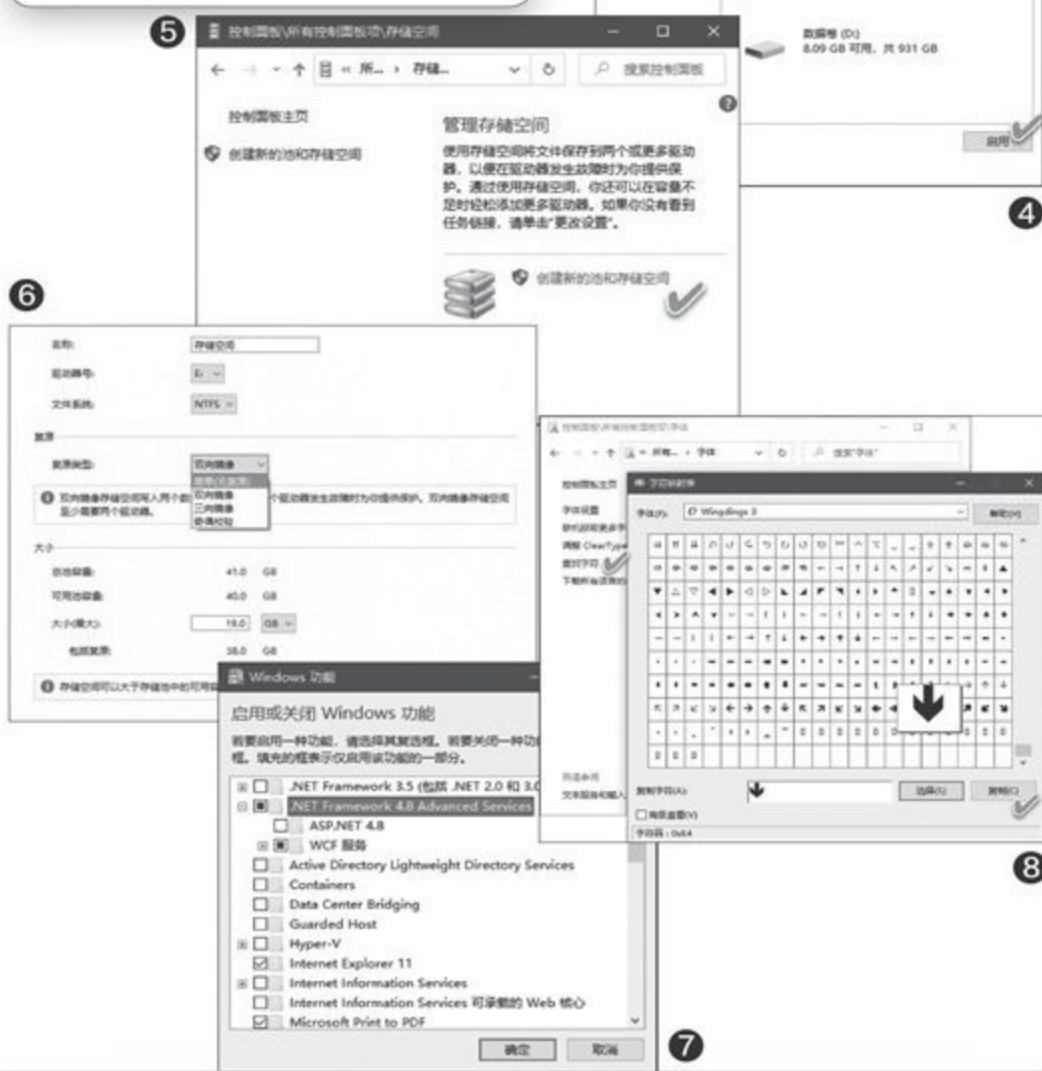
❺
控制面板\所有控制面板项\存储空间
« 所... › 存储...
搜索控制面板
控制面板主页
创建新的池和存储空间
管理存储空间
使用存储空间将文件保存到两个或更多驱动器，以便在驱动器发生故障时为你提供保护。通过使用存储空间，你还可以在容量不足时轻松添加更多驱动器。如果你没有看到任务链接，请单击"更改设置"。
创建新的池和存储空间

数据卷 (D:)
8.09 GB 可用，共 931 GB
启用
❹

❻
名称: 存储空间
驱动器号: E:
文件系统: NTFS
复原
复原类型: 双向镜像
简单(无复原)
双向镜像
三向镜像
奇偶校验
双向镜像存储空间写入两个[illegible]个驱动器发生故障时为你提供保护。双向镜像存储空间至少需要两个驱动器。
大小
总池容量: 41.0 GB
可用池容量: 40.0 GB
大小(最大): 19.0 GB
包括复原: 38.0 GB
存储空间可以大于存储池中的可用容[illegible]

Windows 功能
启用或关闭 Windows 功能
若要启用一种功能，请选择其复选框。若要关闭一种功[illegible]框。填充的框表示仅启用该功能的一部分。
.NET Framework 3.5 (包括 .NET 2.0 和 3.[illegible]
.NET Framework 4.8 Advanced Services
ASP.NET 4.8
WCF 服务
Active Directory Lightweight Directory Services
Containers
Data Center Bridging
Guarded Host
Hyper-V
Internet Explorer 11
Internet Information Services
Internet Information Services 可承载的 Web 核心
Microsoft Print to PDF
确定 取消
❼

控制面板\所有控制面板项\字体
« 所有... › 字体
搜索"字体"
控制面板主页
字体设置
联机获取更多字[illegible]
调整 ClearType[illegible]
查找字符
下载所有语言的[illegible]
另请参阅
文本服务和输入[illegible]
字符映射表
字体(F): Wingdings 3
帮助(H)
复制字符(A):
选择(S)
复制(C)
高级查看(V)
字符码：0x64
❽